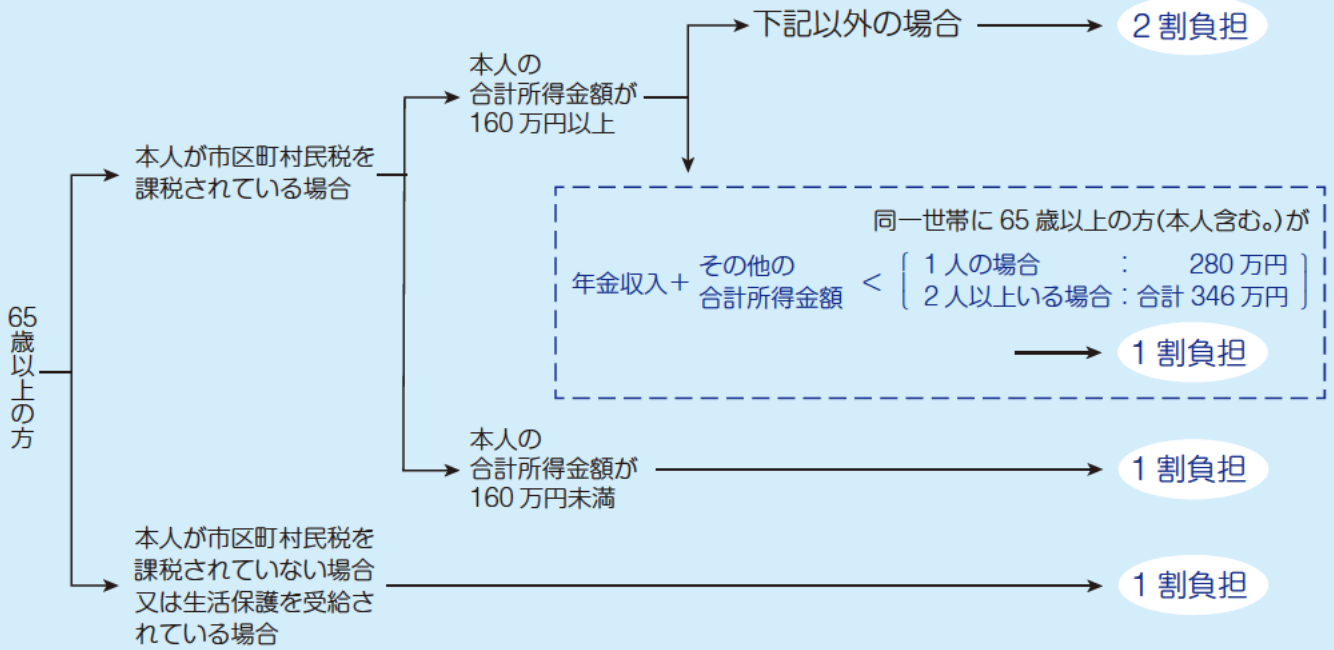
65歳以上の方

本人が市区町村民税を課税されている場合

本人の合計所得金額が160万円以上

下記以外の場合

2割負担

同一世帯に65歳以上の方(本人含む。)が

年金収入＋その他の合計所得金額 ＜ 1人の場合 : 280万円 / 2人以上いる場合：合計346万円

1割負担

本人の合計所得金額が160万円未満

1割負担

本人が市区町村民税を課税されていない場合又は生活保護を受給されている場合

1割負担